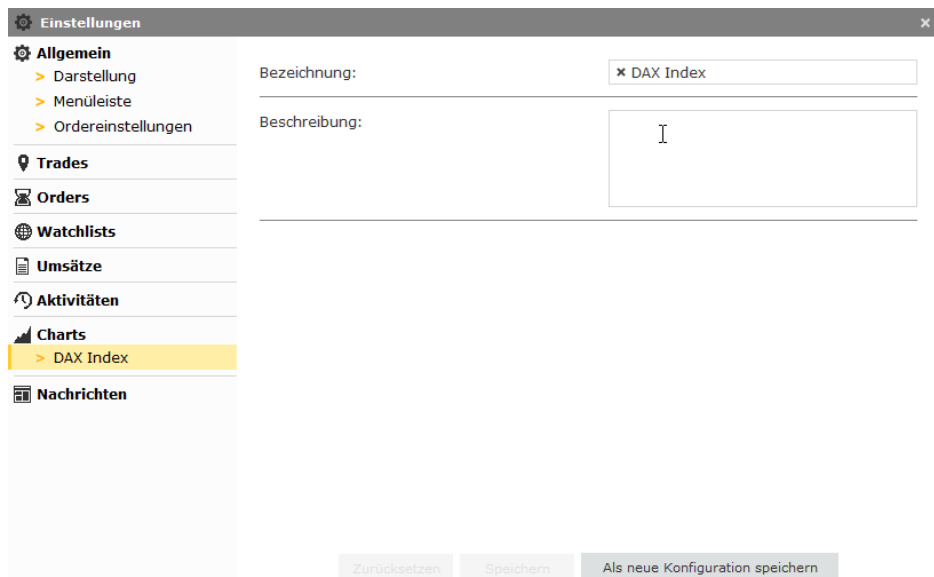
Einstellungen ×

Allgemein
> Darstellung
> Menüleiste
> Ordereinstellungen

Trades

Orders

Watchlists

Umsätze

Aktivitäten

Charts
> DAX Index

Nachrichten

Bezeichnung: × DAX Index

Beschreibung:

Zurücksetzen Speichern Als neue Konfiguration speichern